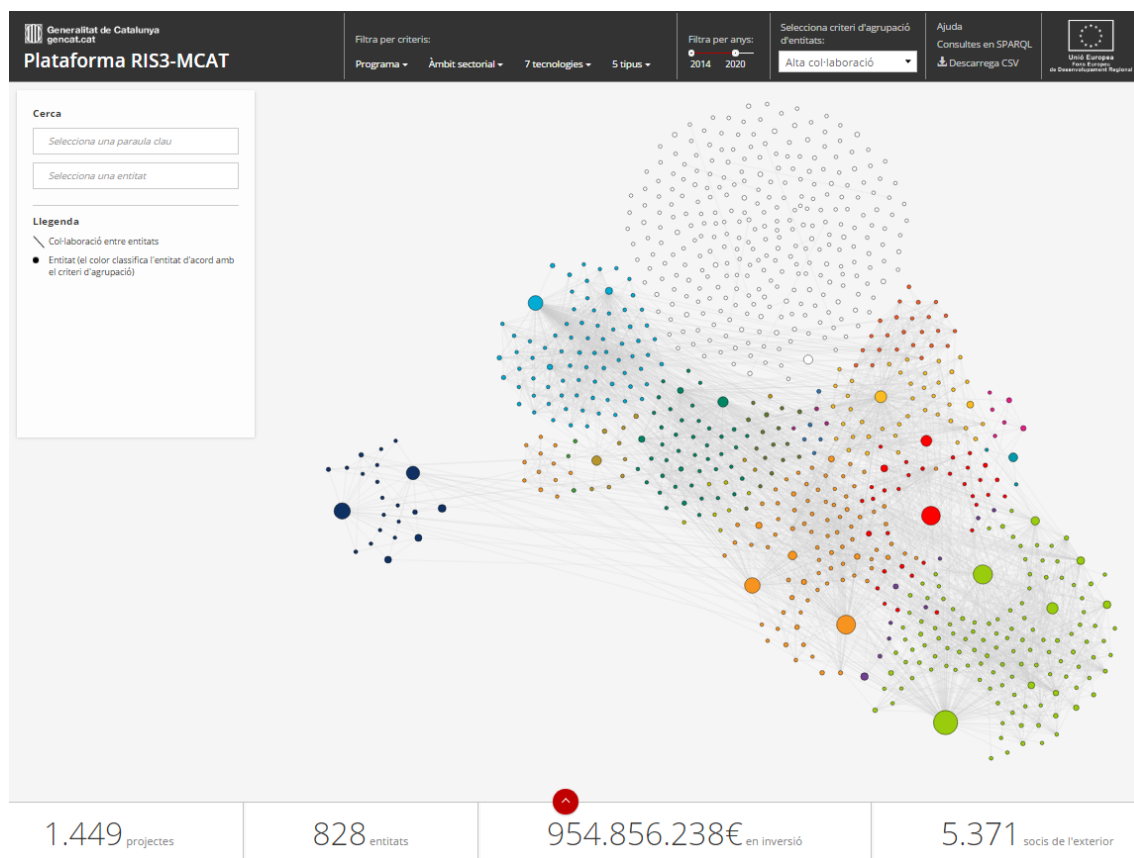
Generalitat de Catalunya
gencat.cat

Plataforma RIS3-MCAT

Filtra per criteris:
Programa ▾ Àmbit sectorial ▾ 7 tecnologies ▾ 5 tipus ▾

Filtra per anys:
2014 2020

Selecciona criteri d'agrupació d'entitats:
Alta col·laboració

Ajuda
Consultes en SPARQL
Descarrega CSV

Unió Europea
Fons Europeu de Desenvolupament Regional

Cerca
Selecciona una paraula clau
Selecciona una entitat

Llegenda
Col·laboració entre entitats
Entitat (el color classifica l'entitat d'acord amb el criteri d'agrupació)

1.449 projectes | 828 entitats | 954.856.238€ en inversió | 5.371 socis de l'exterior